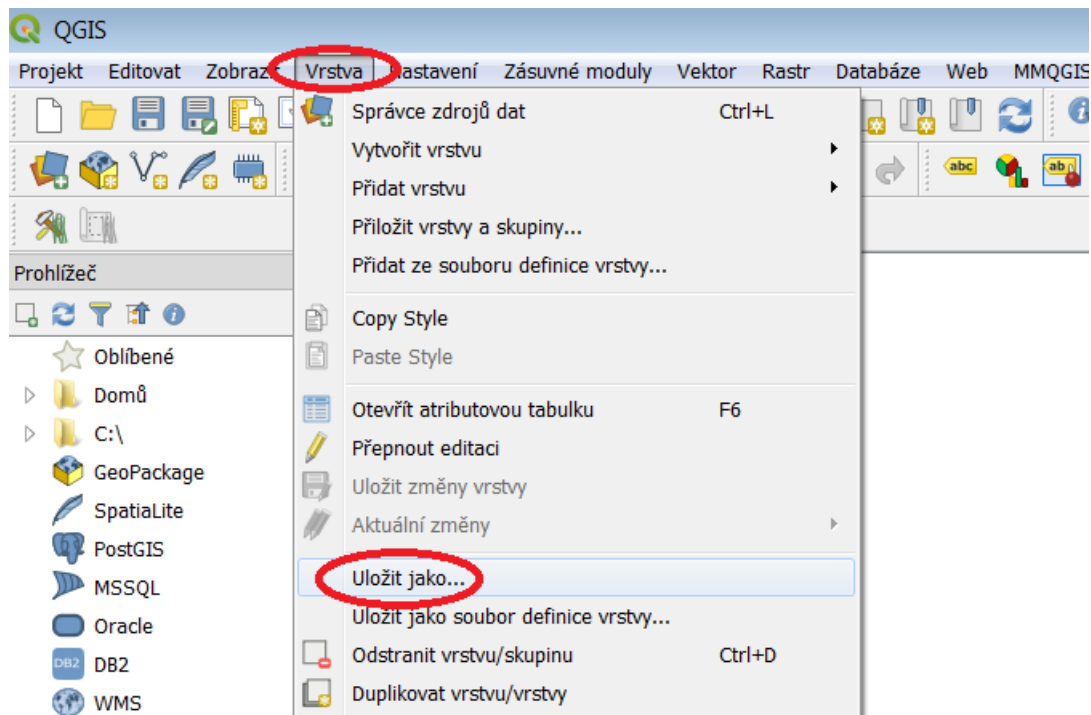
QGIS

Projekt Editovat Zobraz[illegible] Vrstva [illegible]astavení Zásuvné moduly Vektor Rastr Databáze Web MMQGIS

Správce zdrojů dat Ctrl+L
Vytvořit vrstvu
Přidat vrstvu
Přiložit vrstvy a skupiny...
Přidat ze souboru definice vrstvy...
Copy Style
Paste Style
Otevřít atributovou tabulku F6
Přepnout editaci
Uložit změny vrstvy
Aktuální změny
Uložit jako...
Uložit jako soubor definice vrstvy...
Odstranit vrstvu/skupinu Ctrl+D
Duplikovat vrstvu/vrstvy

abc

Prohlížeč

Oblíbené
Domů
C:\
GeoPackage
SpatiaLite
PostGIS
MSSQL
Oracle
DB2 DB2
WMS